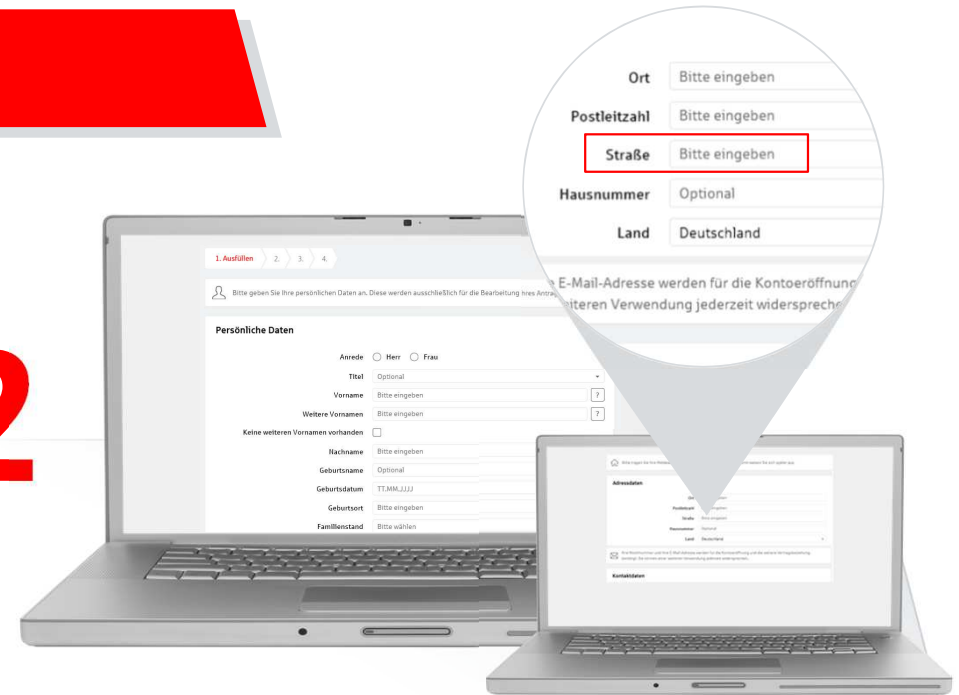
Ort Bitte eingeben

Postleitzahl Bitte eingeben

Straße Bitte eingeben

Hausnummer Optional

Land Deutschland

e E-Mail-Adresse werden für die Kontoeröffnunç
eiteren Verwendung jederzeit widersprech

1. Ausfüllen 2. 3. 4.

Bitte geben Sie Ihre persönlichen Daten an. Diese werden ausschließlich für die Bearbeitung Ihres Antra

Persönliche Daten

Anrede Herr Frau

Titel Optional

Vorname Bitte eingeben ?

Weitere Vornamen Bitte eingeben ?

Keine weiteren Vornamen vorhanden

Nachname Bitte eingeben

Geburtsname Optional

Geburtsdatum TT.MM.JJJJ

Geburtsort Bitte eingeben

Familienstand Bitte wählen

Adressdaten

Ort

Postleitzahl

Straße Bitte eingeben

Hausnummer Optional

Land Deutschland

Kontaktdaten